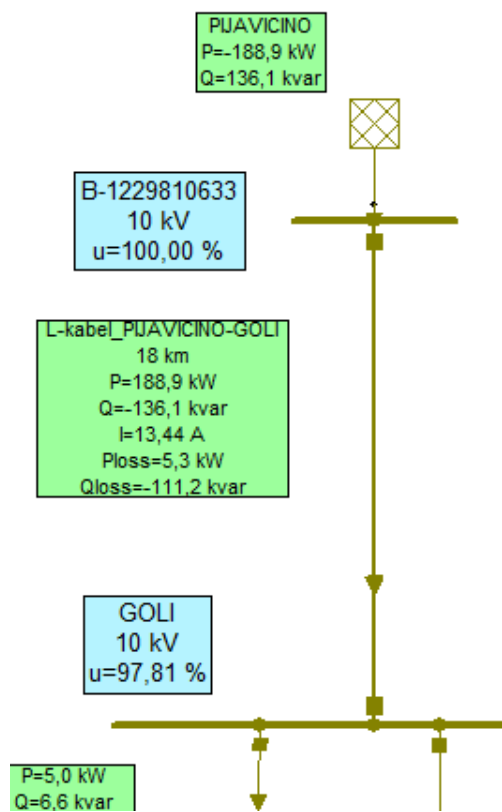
PIJAVICINO
P=-188,9 kW
Q=136,1 kvar

B-1229810633
10 kV
u=100,00 %

L-kabel_PIJAVICINO-GOLI
18 km
P=188,9 kW
Q=-136,1 kvar
I=13,44 A
Ploss=5,3 kW
Qloss=-111,2 kvar

GOLI
10 kV
u=97,81 %

P=5,0 kW
Q=6,6 kvar